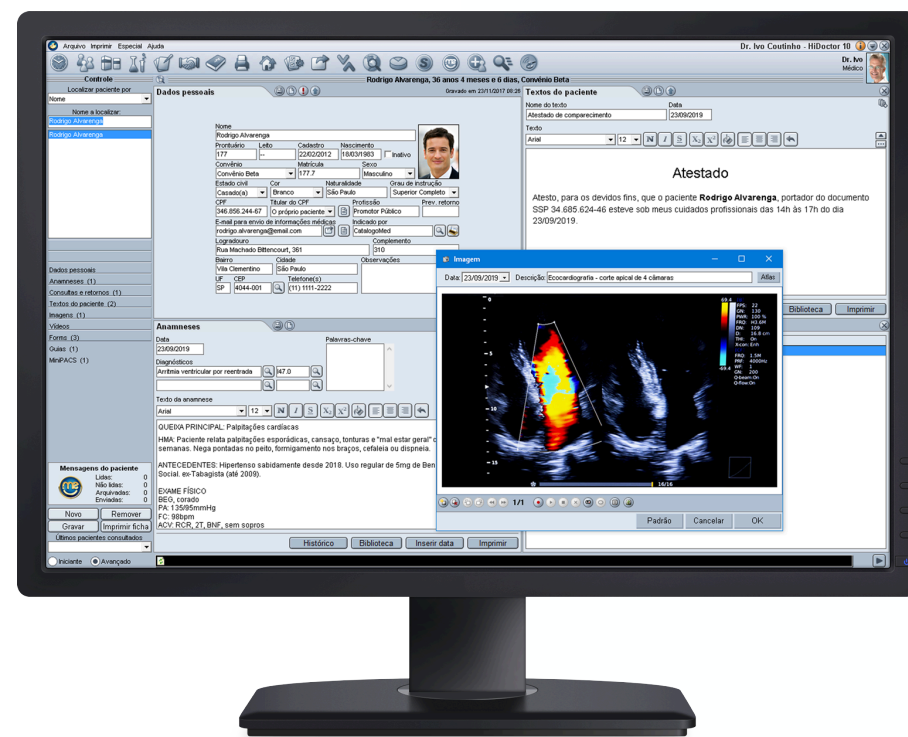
Arquivo Imprimir Especial Ajuda

Dr. Ivo Coutinho - HiDoctor 10

Dr. Ivo
Médico

Controle

Rodrigo Alvarenga, 36 anos 4 meses e 6 dias, Convênio Beta

Localizar paciente por
Nome
Nome a localizar:
Rodrigo Alvarenga
Rodrigo Alvarenga

Dados pessoais

Gravado em 23/11/2017 09:25

Nome
Rodrigo Alvarenga
Prontuário 177
Leito --
Cadastro 22/02/2012
Nascimento 18/03/1983
Inativo
Convênio Convênio Beta
Matrícula 177.7
Sexo Masculino
Estado civil Casado(a)
Cor Branco
Naturalidade São Paulo
Grau de instrução Superior Completo
CPF 346.856.244-67
Titular do CPF O próprio paciente
Profissão Promotor Público
Prev. retorno
E-mail para envio de informações médicas
rodrigo.alvarenga@email.com
Indicado por CatalogoMed
Logradouro Rua Machado Bittencourt, 361
Complemento 310
Bairro Vila Clementino
Cidade São Paulo
Observações
UF SP
CEP 4044-001
Telefone(s) (11) 1111-2222

Textos do paciente

Nome do texto
Atestado de comparecimento
Data 23/09/2019
Texto
Arial 12

Atestado

Atesto, para os devidos fins, que o paciente **Rodrigo Alvarenga**, portador do documento SSP 34.685.624-46 esteve sob meus cuidados profissionais das 14h às 17h do dia 23/09/2019.

Biblioteca Imprimir

Dados pessoais
Anamneses (1)
Consultas e retornos (1)
Textos do paciente (2)
Imagens (1)
Vídeos
Forms (3)
Guias (1)
MiniPACS (1)

Anamneses

Data 23/09/2019
Palavras-chave
Diagnósticos
Arritmia ventricular por reentrada
47.0
Texto da anamnese
Arial 12

QUEIXA PRINCIPAL: Palpitações cardíacas

HMA: Paciente relata palpitações esporádicas, cansaço, tonturas e "mal estar geral" c semanas. Nega pontadas no peito, formigamento nos braços, cefaleia ou dispneia.

ANTECEDENTES: Hipertenso sabidamente desde 2018. Uso regular de 5mg de Ben Social. ex-Tabagista (até 2009).

EXAME FÍSICO
BEG, corado
PA: 135/95mmHg
FC: 98bpm
ACV: RCR, 2T, BNF, sem sopros

Histórico Biblioteca Inserir data Imprimir

Mensagens do paciente
Lidas: 0
Não lidas: 0
Arquivadas: 0
Enviadas: 0

Novo Remover
Gravar Imprimir ficha
Últimos pacientes consultados
Iniciante Avançado

Imagem
Data: 23/09/2019 Descrição: Ecocardiografia - corte apical de 4 câmaras Atlas
16/16
1/1
Padrão Cancelar OK